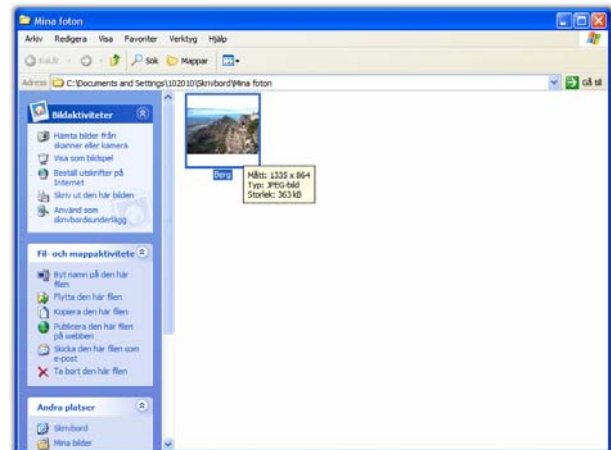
Mina foton

Arkiv Redigera Visa Favoriter Verktyg Hjälp

Bakåt Sök Mappar

Adress C:\Documents and Settings\102010\Skrivbord\Mina foton Gå till

Bildaktiviteter

Hämta bilder från skanner eller kamera

Visa som bildspel

Beställ utskrifter på Internet

Skriv ut den här bilden

Använd som skrivbordsunderlägg

Fil- och mappaktivitete

Byt namn på den här filen

Flytta den här filen

Kopiera den här filen

Publicera den här filen på webben

Skicka den här filen som e-post

Ta bort den här filen

Andra platser

Skrivbord

Mina bilder

Berg

Mått: 1335 x 864
Typ: JPEG-bild
Storlek: 363 kB